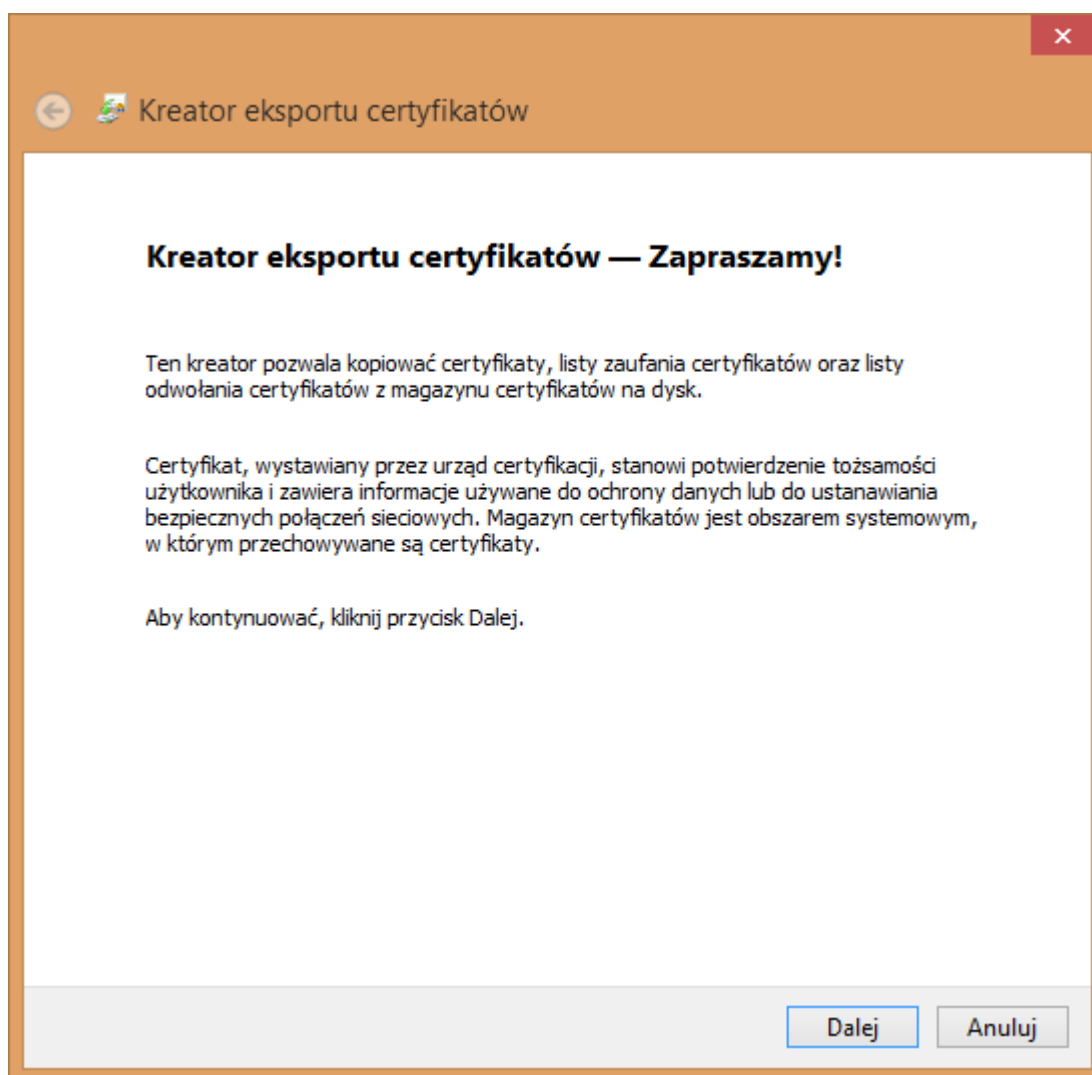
Kreator eksportu certyfikatów

Kreator eksportu certyfikatów — Zapraszamy!

Ten kreator pozwala kopiować certyfikaty, listy zaufania certyfikatów oraz listy odwołania certyfikatów z magazynu certyfikatów na dysk.

Certyfikat, wystawiany przez urząd certyfikacji, stanowi potwierdzenie tożsamości użytkownika i zawiera informacje używane do ochrony danych lub do ustanawiania bezpiecznych połączeń sieciowych. Magazyn certyfikatów jest obszarem systemowym, w którym przechowywane są certyfikaty.

Aby kontynuować, kliknij przycisk Dalej.

Dalej

Anuluj